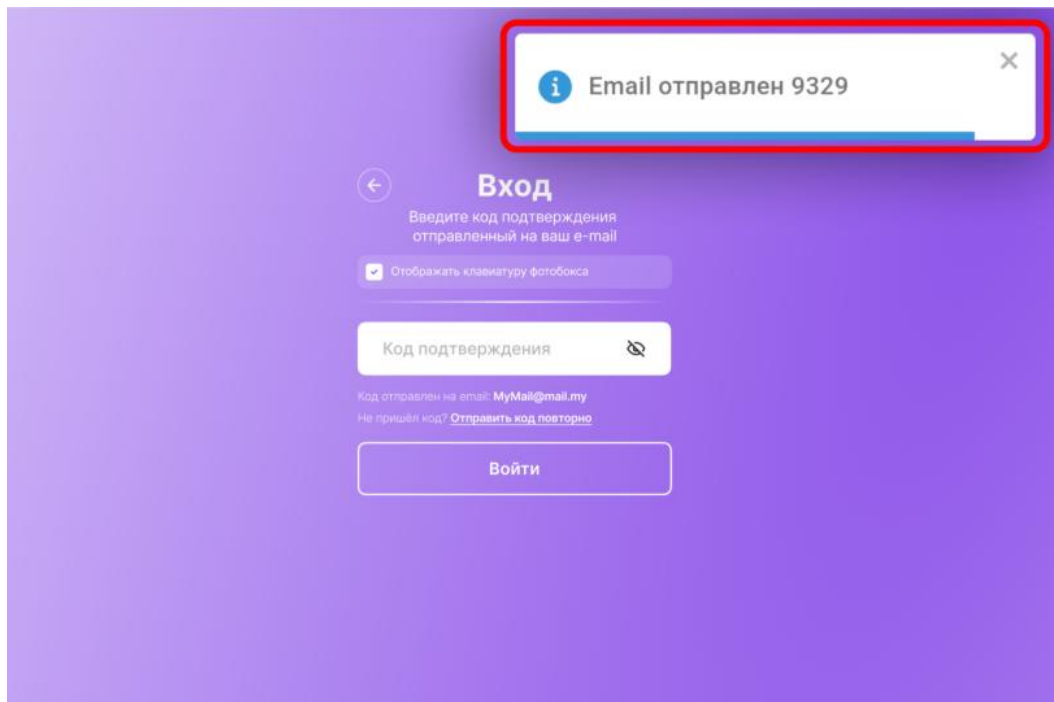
Email отправлен 9329

Вход

Введите код подтверждения отправленный на ваш e-mail

Отображать клавиатуру фотобокса

Код подтверждения

Код отправлен на email: MyMail@mail.my

Не пришёл код? Отправить код повторно

Войти